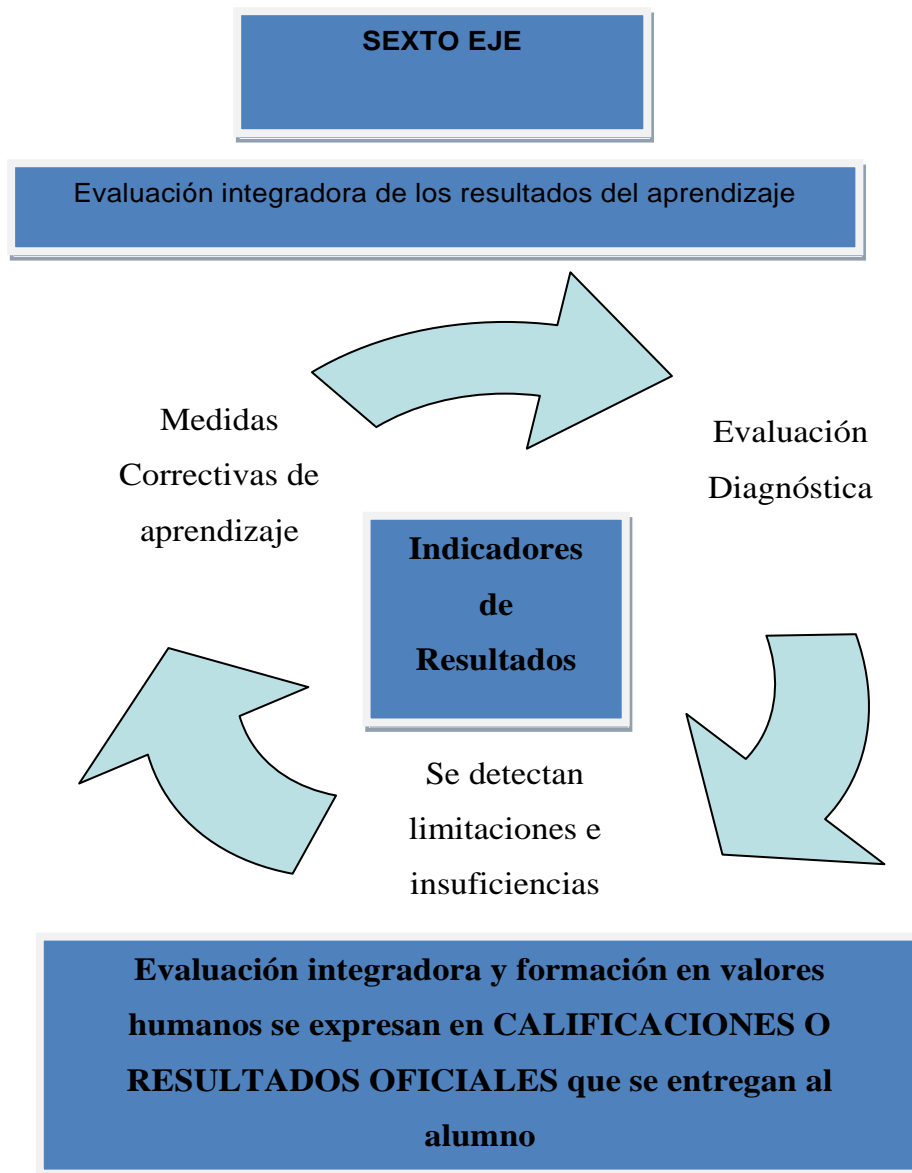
SEXTO EJE

Evaluación integradora de los resultados del aprendizaje

Medidas Correctivas de aprendizaje

Evaluación Diagnóstica

Indicadores de Resultados

Se detectan limitaciones e insuficiencias

Evaluación integradora y formación en valores humanos se expresan en CALIFICACIONES O RESULTADOS OFICIALES que se entregan al alumno